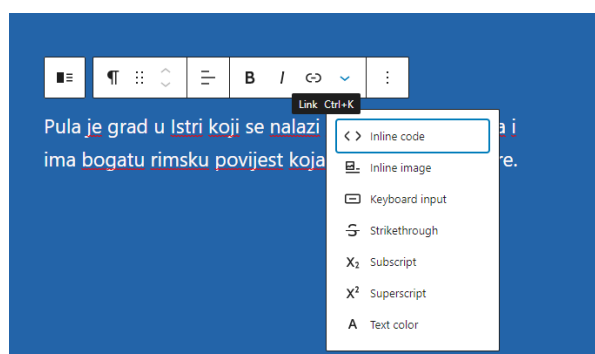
¶ B I

Link Ctrl+K

Pula je grad u Istri koji se nalazi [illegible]a i ima bogatu rimsku povijest koja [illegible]re.

<> Inline code
Inline image
Keyboard input
Strikethrough
$X_2$ Subscript
$X^2$ Superscript
A Text color